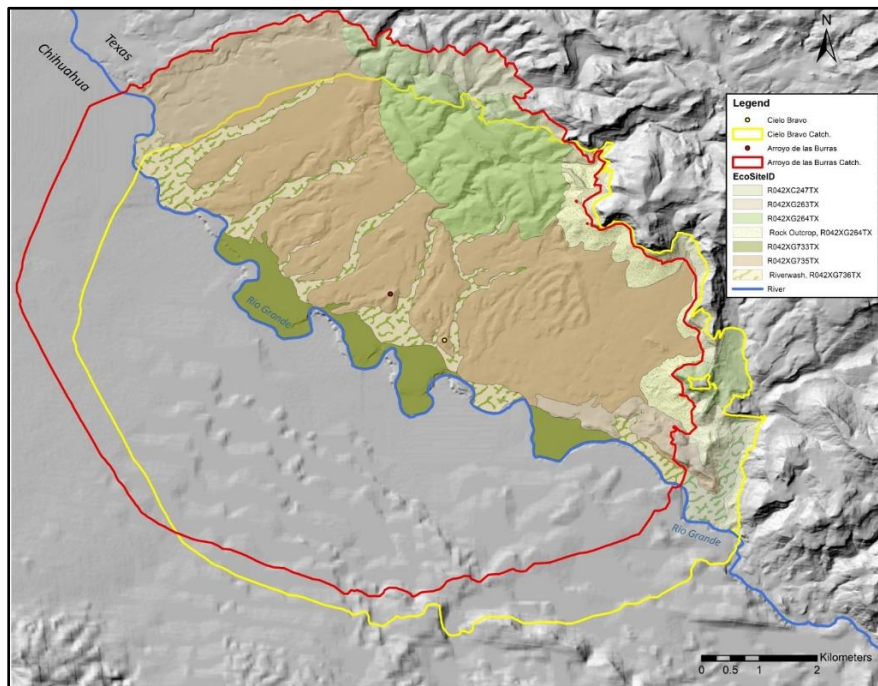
Chihuahua
Texas
N
Legend
Cielo Bravo
Cielo Bravo Catch.
Arroyo de las Burras
Arroyo de las Burras Catch.
EcoSiteID
R042XC247TX
R042XG263TX
R042XG264TX
Rock Outcrop, R042XG264TX
R042XG733TX
R042XG735TX
Riverwash, R042XG736TX
River
Rio Grande
Rio Grande
0 0.5 1 2 Kilometers